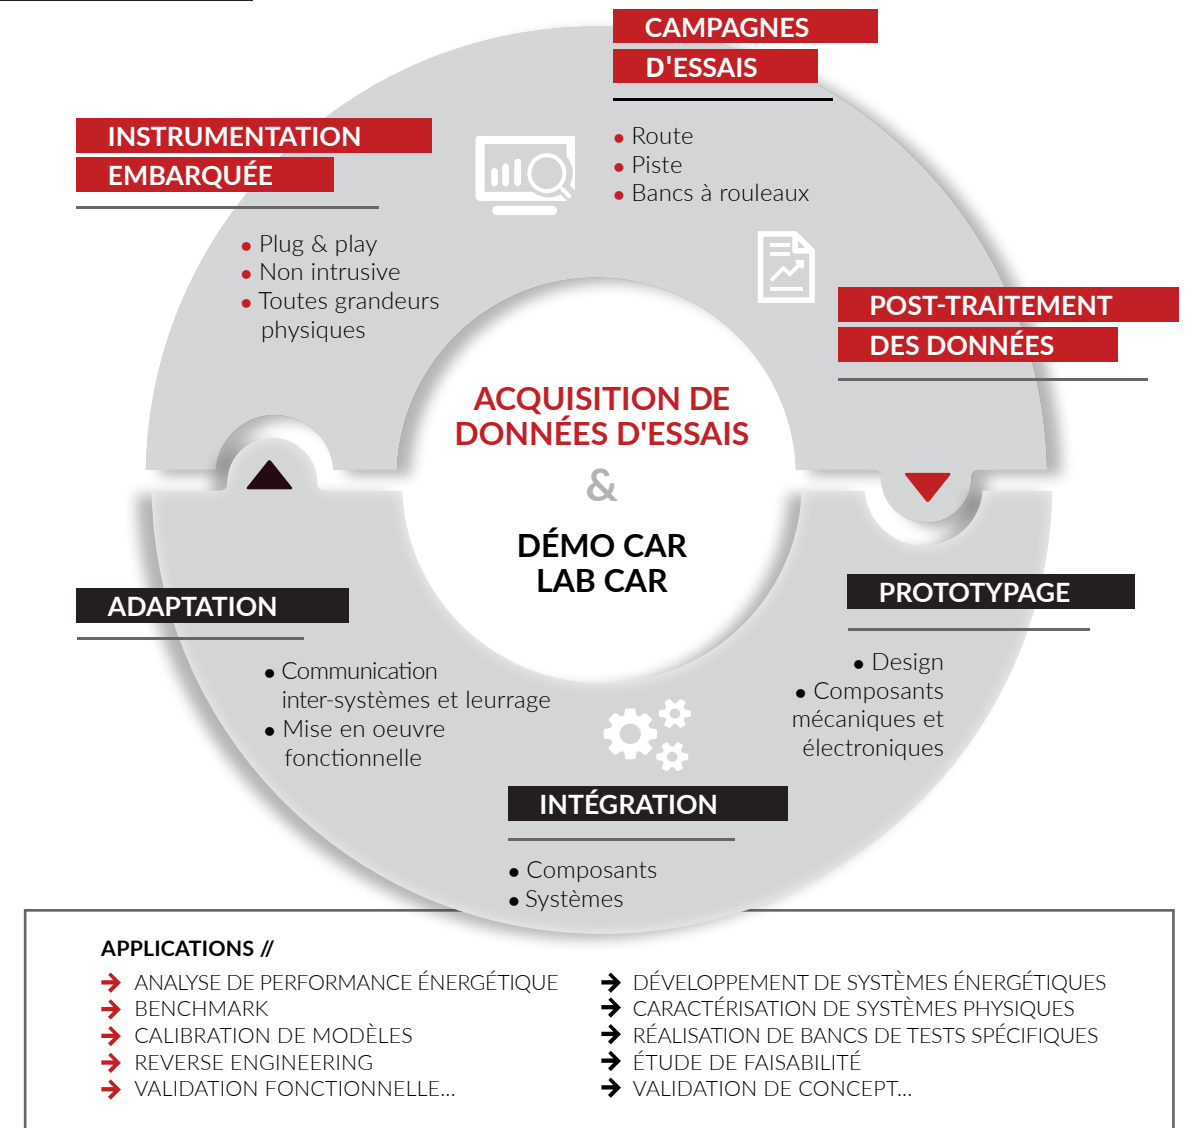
CAMPAGNES
D'ESSAIS

• Route
• Piste
• Bancs à rouleaux

INSTRUMENTATION
EMBARQUÉE

• Plug & play
• Non intrusive
• Toutes grandeurs physiques

POST-TRAITEMENT
DES DONNÉES

ACQUISITION DE DONNÉES D'ESSAIS
&
DÉMO CAR
LAB CAR

ADAPTATION

• Communication inter-systèmes et leurrage
• Mise en oeuvre fonctionnelle

PROTOTYPAGE

• Design
• Composants mécaniques et électroniques

INTÉGRATION

• Composants
• Systèmes

APPLICATIONS //

ANALYSE DE PERFORMANCE ÉNERGÉTIQUE
BENCHMARK
CALIBRATION DE MODÈLES
REVERSE ENGINEERING
VALIDATION FONCTIONNELLE...

DÉVELOPPEMENT DE SYSTÈMES ÉNERGÉTIQUES
CARACTÉRISATION DE SYSTÈMES PHYSIQUES
RÉALISATION DE BANCS DE TESTS SPÉCIFIQUES
ÉTUDE DE FAISABILITÉ
VALIDATION DE CONCEPT...